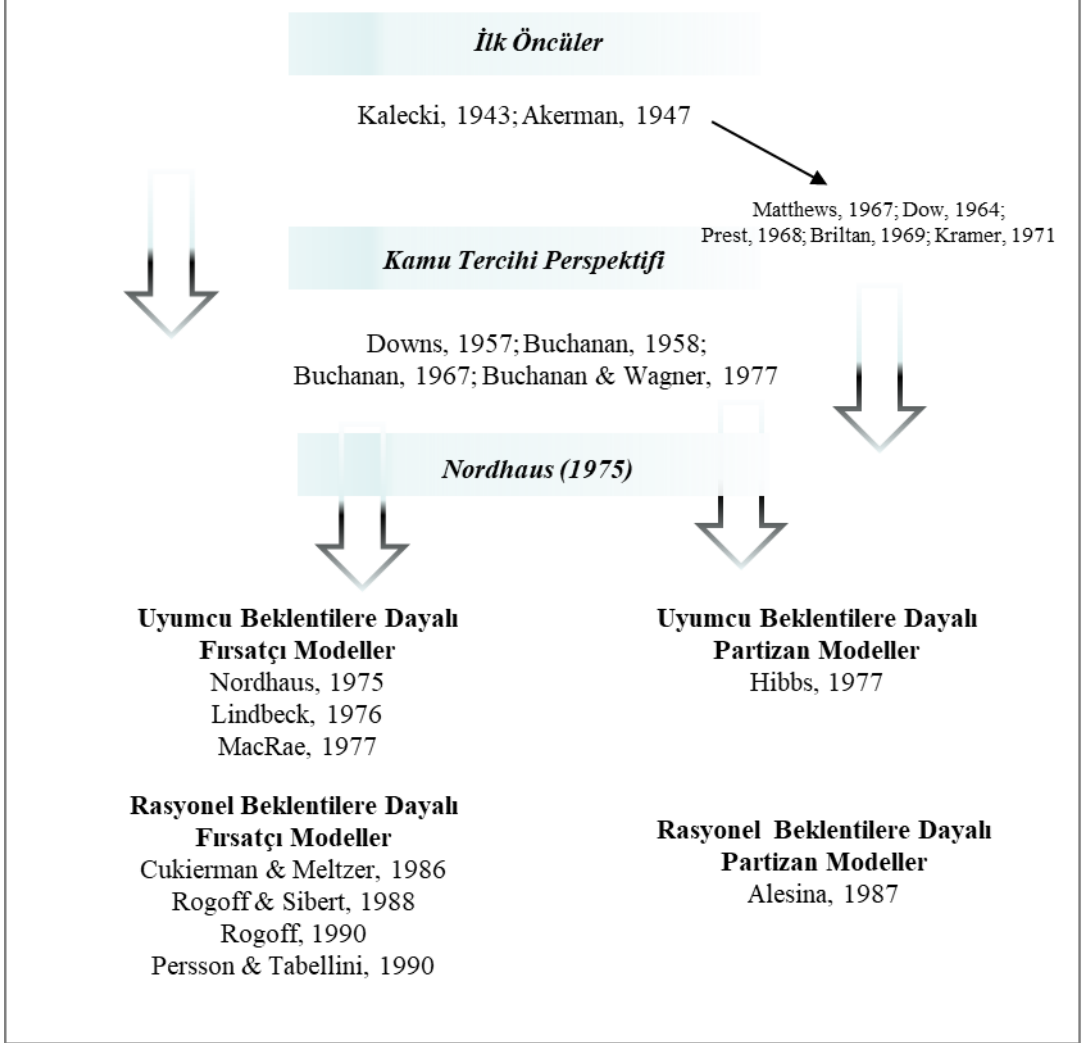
İlk Öncüler

Kalecki, 1943; Akerman, 1947

Matthews, 1967; Dow, 1964; Prest, 1968; Briltan, 1969; Kramer, 1971

Kamu Tercihi Perspektifi

Downs, 1957; Buchanan, 1958; Buchanan, 1967; Buchanan & Wagner, 1977

Nordhaus (1975)

Uyumcu Beklentilere Dayalı Fırsatçı Modeller
Nordhaus, 1975
Lindbeck, 1976
MacRae, 1977

Rasyonel Beklentilere Dayalı Fırsatçı Modeller
Cukierman & Meltzer, 1986
Rogoff & Sibert, 1988
Rogoff, 1990
Persson & Tabellini, 1990

Uyumcu Beklentilere Dayalı Partizan Modeller
Hibbs, 1977

Rasyonel Beklentilere Dayalı Partizan Modeller
Alesina, 1987